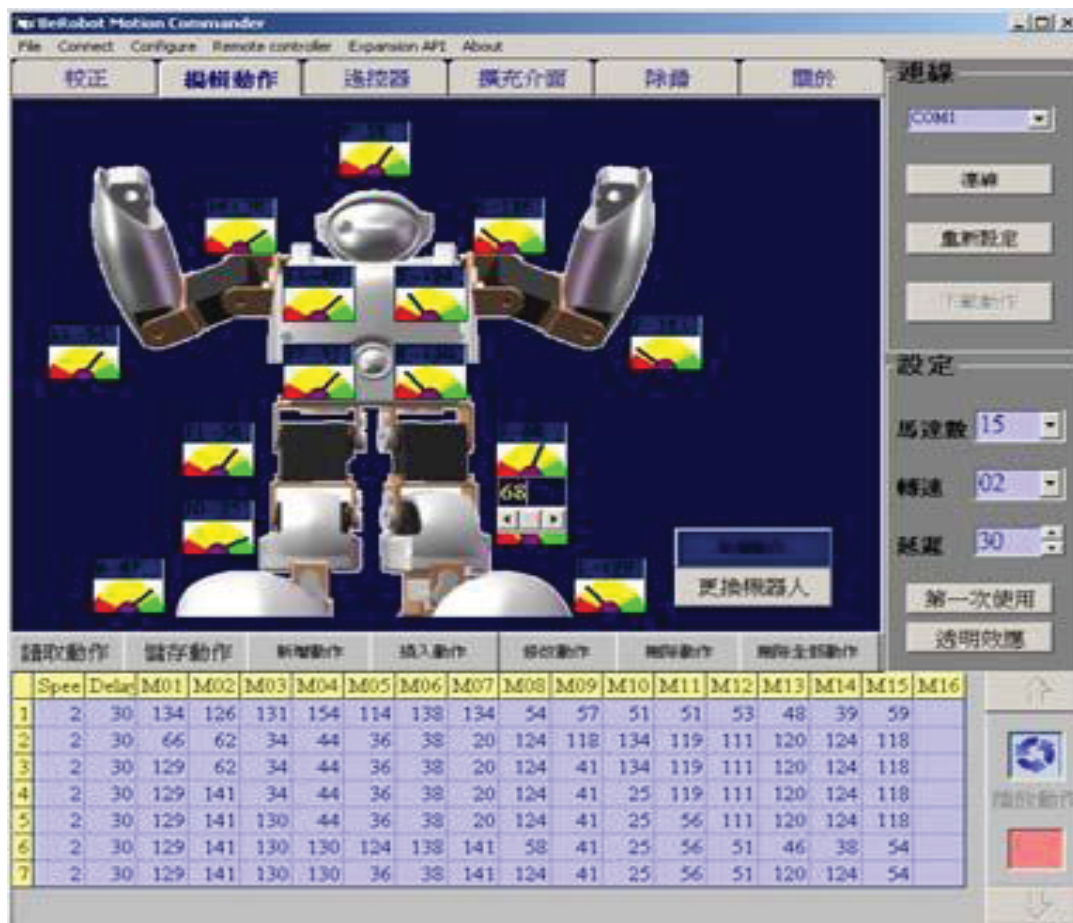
BeRobot Motion Commander

File Connect Configure Remote controller Expansion API About

校正 編輯動作 遙控器 擴充介面 除錯 關於

連線
COM1
連線
重新設定
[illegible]

設定
馬達數 15
轉速 02
延遲 30
第一次使用
透明效應

68

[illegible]
更換機器人

讀取動作 儲存動作 新增動作 插入動作 修改動作 刪除動作 刪除全部動作

| | Spee | Delay | M01 | M02 | M03 | M04 | M05 | M06 | M07 | M08 | M09 | M10 | M11 | M12 | M13 | M14 | M15 | M16 |
|---|---|---|---|---|---|---|---|---|---|---|---|---|---|---|---|---|---|---|
| 1 | 2 | 30 | 134 | 126 | 131 | 154 | 114 | 138 | 134 | 54 | 57 | 51 | 51 | 53 | 48 | 39 | 59 | |
| 2 | 2 | 30 | 66 | 62 | 34 | 44 | 36 | 38 | 20 | 124 | 118 | 134 | 119 | 111 | 120 | 124 | 118 | |
| 3 | 2 | 30 | 129 | 62 | 34 | 44 | 36 | 38 | 20 | 124 | 41 | 134 | 119 | 111 | 120 | 124 | 118 | |
| 4 | 2 | 30 | 129 | 141 | 34 | 44 | 36 | 38 | 20 | 124 | 41 | 25 | 119 | 111 | 120 | 124 | 118 | |
| 5 | 2 | 30 | 129 | 141 | 130 | 44 | 36 | 38 | 20 | 124 | 41 | 25 | 56 | 111 | 120 | 124 | 118 | |
| 6 | 2 | 30 | 129 | 141 | 130 | 130 | 124 | 138 | 141 | 58 | 41 | 25 | 56 | 51 | 46 | 38 | 54 | |
| 7 | 2 | 30 | 129 | 141 | 130 | 130 | 36 | 38 | 141 | 124 | 41 | 25 | 56 | 51 | 120 | 124 | 54 | |

播放動作